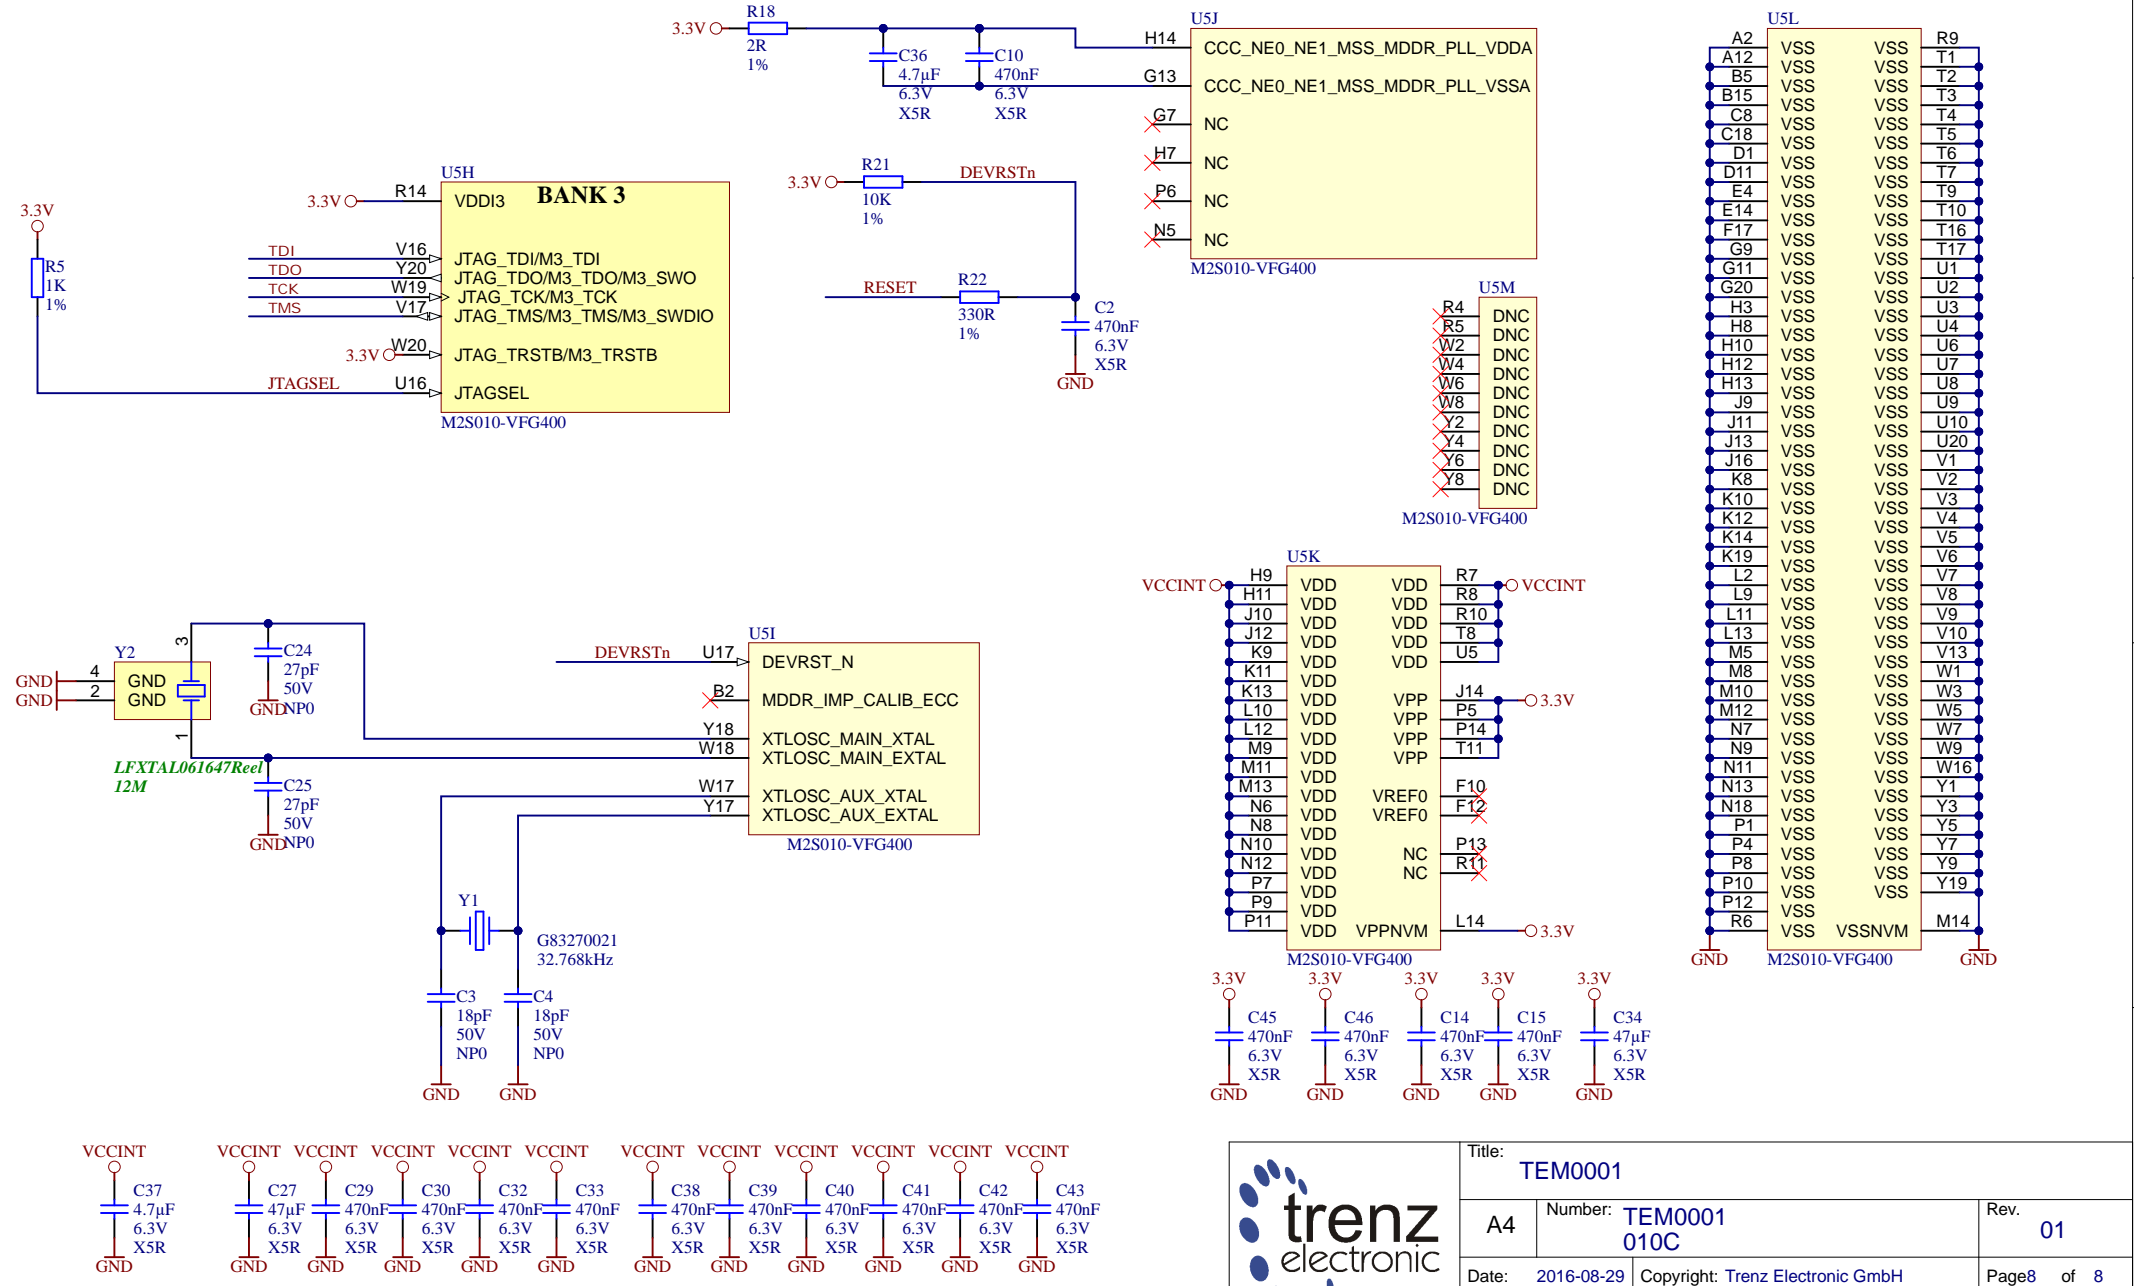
3.3V R18 2R 1%
C36 4.7µF 6.3V X5R
C10 470nF 6.3V X5R
U5J
H14 CCC_NE0_NE1_MSS_MDDR_PLL_VDDA
G13 CCC_NE0_NE1_MSS_MDDR_PLL_VSSA
G7 NC
H7 NC
P6 NC
N5 NC
M2S010-VFG400

U5L
A2 A12 B5 B15 C8 C18 D1 D11 E4 E14 F17 G9 G11 G20 H3 H8 H10 H12 H13 J9 J11 J13 J16 K8 K10 K12 K14 K19 L2 L9 L11 L13 M5 M8 M10 M12 N7 N9 N11 N13 N18 P1 P4 P8 P10 P12 R6
VSS
R9 T1 T2 T3 T4 T5 T6 T7 T9 T10 T16 T17 U1 U2 U3 U4 U6 U7 U8 U9 U10 U20 V1 V2 V3 V4 V5 V6 V7 V8 V9 V10 V13 W1 W3 W5 W7 W9 W16 Y1 Y3 Y5 Y7 Y9 Y19
VSSNVM M14
GND M2S010-VFG400 GND

U5H
3.3V R14 VDDI3 BANK 3
3.3V
R5 1K 1%
TDI V16 JTAG_TDI/M3_TDI
TDO Y20 JTAG_TDO/M3_TDO/M3_SWO
TCK W19 JTAG_TCK/M3_TCK
TMS V17 JTAG_TMS/M3_TMS/M3_SWDIO
3.3V W20 JTAG_TRSTB/M3_TRSTB
JTAGSEL U16 JTAGSEL
M2S010-VFG400

3.3V R21 10K 1% DEVRSTn
RESET R22 330R 1%
C2 470nF 6.3V X5R
GND

U5M
R4 R5 W2 W4 W6 W8 Y2 Y4 Y6 Y8
DNC DNC DNC DNC DNC DNC DNC DNC DNC DNC
M2S010-VFG400

U5K
VCCINT H9 H11 J10 J12 K9 K11 K13 L10 L12 M9 M11 M13 N6 N8 N10 N12 P7 P9 P11
VDD
R7 R8 R10 T8 U5 VCCINT
J14 P5 P14 T11 VPP 3.3V
F10 F12 VREF0
P13 R11 NC
VPPNVM L14 3.3V
M2S010-VFG400

Y2 4 GND 2 GND 3 1
GND GND
C24 27pF 50V NP0 GND
LFXTAL061647Reel 12M
C25 27pF 50V NP0 GND

U5I
DEVRSTn U17 DEVRST_N
B2 MDDR_IMP_CALIB_ECC
Y18 XTLOSC_MAIN_XTAL
W18 XTLOSC_MAIN_EXTAL
W17 XTLOSC_AUX_XTAL
Y17 XTLOSC_AUX_EXTAL
M2S010-VFG400

Y1 G83270021 32.768kHz
C3 18pF 50V NP0 GND
C4 18pF 50V NP0 GND

3.3V C45 470nF 6.3V X5R GND
3.3V C46 470nF 6.3V X5R GND
3.3V C14 470nF 6.3V X5R GND
3.3V C15 470nF 6.3V X5R GND
3.3V C34 47µF 6.3V X5R GND

VCCINT C37 4.7µF 6.3V X5R GND
VCCINT C27 47µF 6.3V X5R GND
VCCINT C29 470nF 6.3V X5R GND
VCCINT C30 470nF 6.3V X5R GND
VCCINT C32 470nF 6.3V X5R GND
VCCINT C33 470nF 6.3V X5R GND
VCCINT C38 470nF 6.3V X5R GND
VCCINT C39 470nF 6.3V X5R GND
VCCINT C40 470nF 6.3V X5R GND
VCCINT C41 470nF 6.3V X5R GND
VCCINT C42 470nF 6.3V X5R GND
VCCINT C43 470nF 6.3V X5R GND

trenz electronic
Title: TEM0001
A4 Number: TEM0001 010C
Rev. 01
Date: 2016-08-29 Copyright: Trenz Electronic GmbH
Page8 of 8